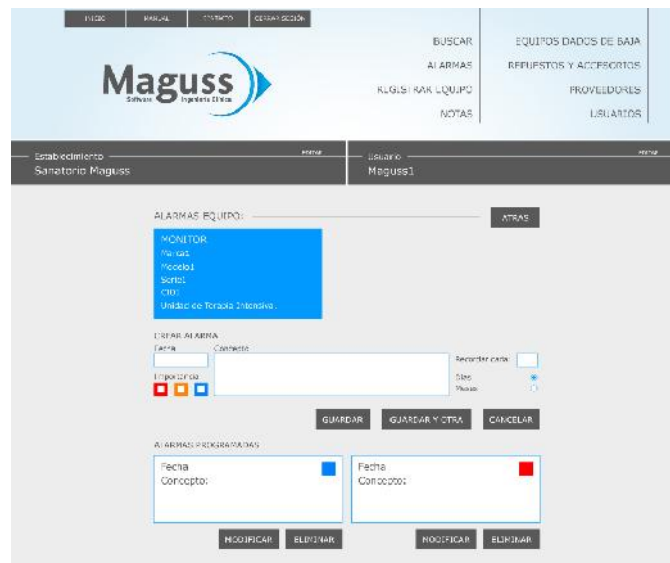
INICIO MANUAL CONTACTO CERRAR SESIÓN

Maguss
Software Ingeniería Clínica

BUSCAR
ALARMAS
REGISTRAR EQUIPO
NOTAS

EQUIPOS DADOS DE BAJA
REPUESTOS Y ACCESORIOS
PROVEEDORES
USUARIOS

Establecimiento
Sanatorio Maguss

Usuario
Maguss1

ALARMAS EQUIPO:

ATRAS

MONITOR
Marca:
Modelo:
Serie:
CIO:
Unidad de Terapia Intensiva.

CREAR ALARMA
Fecha
Concepto
Importancia
Recordar cada:
Días
Meses

GUARDAR
GUARDAR Y OTRA
CANCELAR

ALARMAS PROGRAMADAS

Fecha
Concepto:

Fecha
Concepto:

MODIFICAR
ELIMINAR
MODIFICAR
ELIMINAR